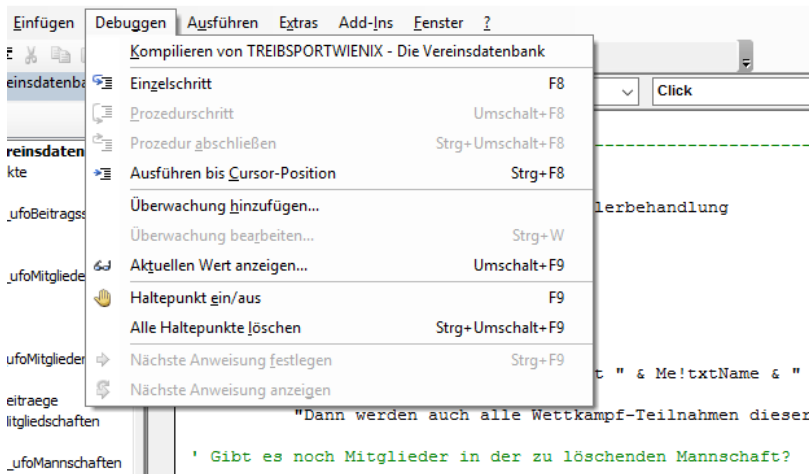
Einfügen Debuggen Ausführen Extras Add-Ins Fenster ?

Kompilieren von TREIBSPORTWIENIX - Die Vereinsdatenbank

Einzelschritt F8
Prozedurschritt Umschalt+F8
Prozedur abschließen Strg+Umschalt+F8
Ausführen bis Cursor-Position Strg+F8

Überwachung hinzufügen...
Überwachung bearbeiten... Strg+W
Aktuellen Wert anzeigen... Umschalt+F9

Haltepunkt ein/aus F9
Alle Haltepunkte löschen Strg+Umschalt+F9

Nächste Anweisung festlegen Strg+F9
Nächste Anweisung anzeigen

einsdatenba
Click
vereinsdaten
kte
_ufoBeitragss
_ufoMitgliede
_ufoMitglieder
eitraege
itgliedschaften
_ufoMannschaften

lerbehandlung
t " & Me!txtName & "
"Dann werden auch alle Wettkampf-Teilnahmen dieser
' Gibt es noch Mitglieder in der zu löschenden Mannschaft?